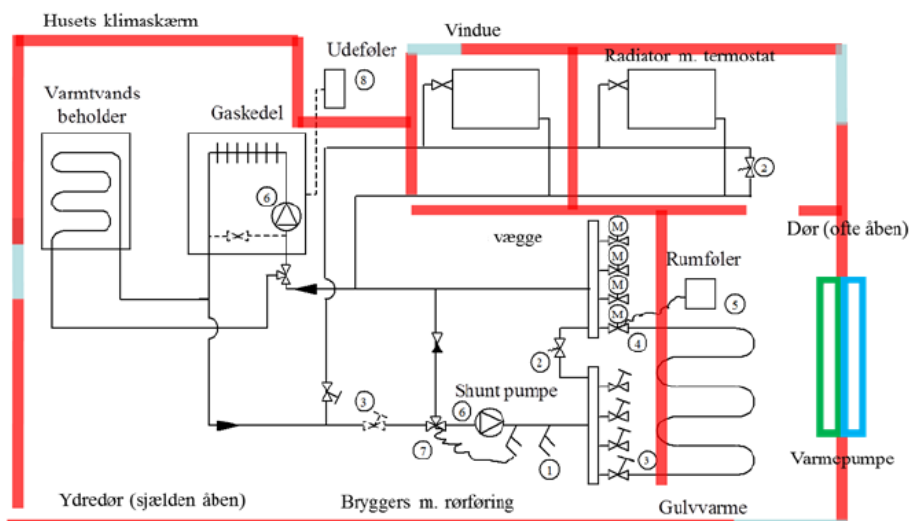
Husets klimaskærm

Vindue

Udeføler

8

Radiator m. termostat

Varmtvands beholder

Gaskedel

6

2

vægge

Dør (ofte åben)

M

M

M

M

M

Rumføler

5

4

2

3

Shunt pumpe

6

7

1

3

Varmepumpe

Ydredør (sjælden åben)

Bryggers m. rørføring

Gulvvarme